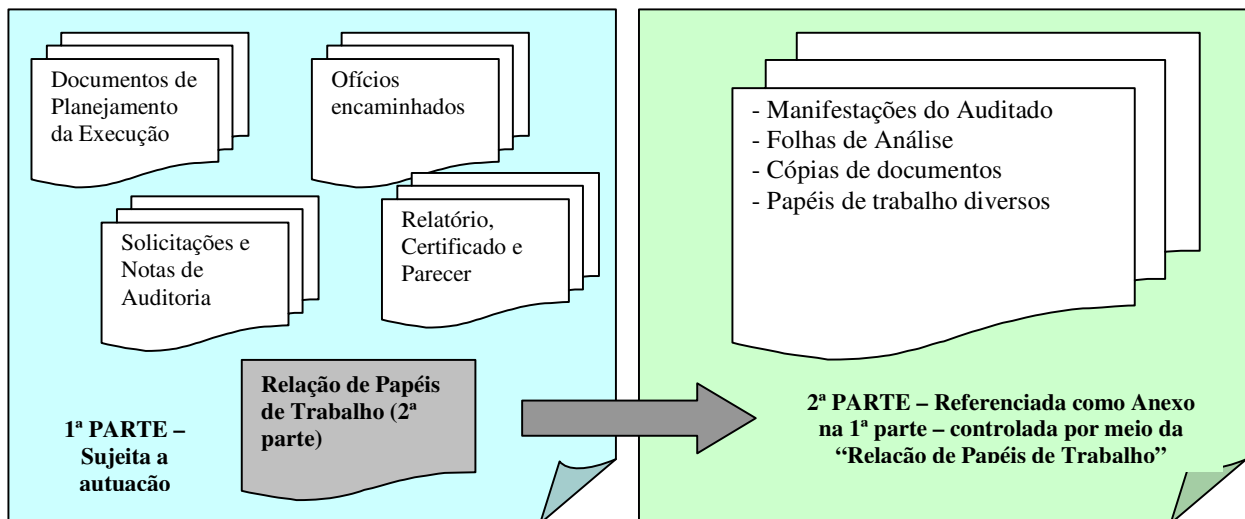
Documentos de Planejamento da Execução

Ofícios encaminhados

Solicitações e Notas de Auditoria

Relatório, Certificado e Parecer

Relação de Papéis de Trabalho (2ª parte)

1ª PARTE – Sujeita a autuação

- Manifestações do Auditado
- Folhas de Análise
- Cópias de documentos
- Papéis de trabalho diversos

2ª PARTE – Referenciada como Anexo na 1ª parte – controlada por meio da "Relação de Papéis de Trabalho"